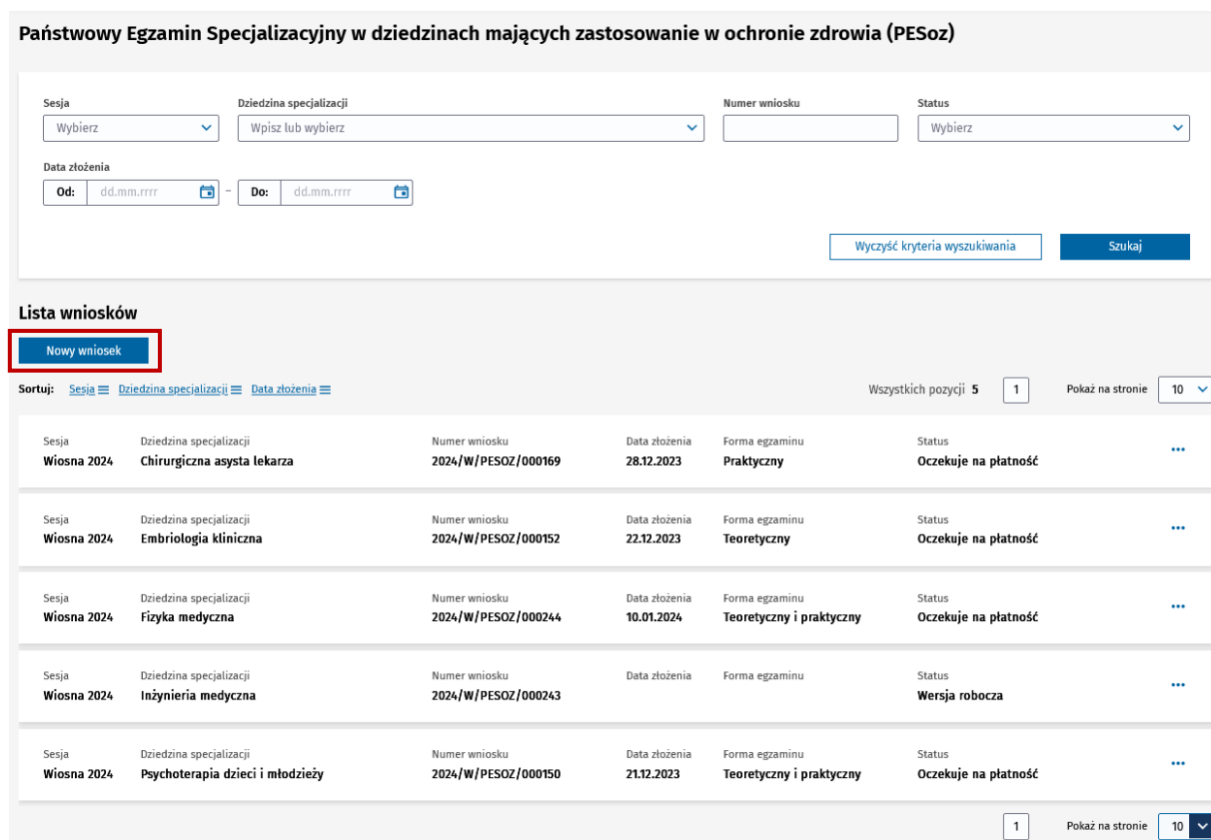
Państwowy Egzamin Specjalizacyjny w dziedzinach mających zastosowanie w ochronie zdrowia (PESoz)

Sesja
Wybierz

Dziedzina specjalizacji
Wpisz lub wybierz

Numer wniosku

Status
Wybierz

Data złożenia
Od: dd.mm.rrrr – Do: dd.mm.rrrr

Wyczyść kryteria wyszukiwania

Szukaj

Lista wniosków

Nowy wniosek

Sortuj: Sesja Dziedzina specjalizacji Data złożenia

Wszystkich pozycji 5 1 Pokaż na stronie 10

| Sesja | Dziedzina specjalizacji | Numer wniosku | Data złożenia | Forma egzaminu | Status |
|---|---|---|---|---|---|
| Wiosna 2024 | Chirurgiczna asysta lekarza | 2024/W/PESOZ/000169 | 28.12.2023 | Praktyczny | Oczekuje na płatność |
| Wiosna 2024 | Embriologia kliniczna | 2024/W/PESOZ/000152 | 22.12.2023 | Teoretyczny | Oczekuje na płatność |
| Wiosna 2024 | Fizyka medyczna | 2024/W/PESOZ/000244 | 10.01.2024 | Teoretyczny i praktyczny | Oczekuje na płatność |
| Wiosna 2024 | Inżynieria medyczna | 2024/W/PESOZ/000243 | | | Wersja robocza |
| Wiosna 2024 | Psychoterapia dzieci i młodzieży | 2024/W/PESOZ/000150 | 21.12.2023 | Teoretyczny i praktyczny | Oczekuje na płatność |

1 Pokaż na stronie 10